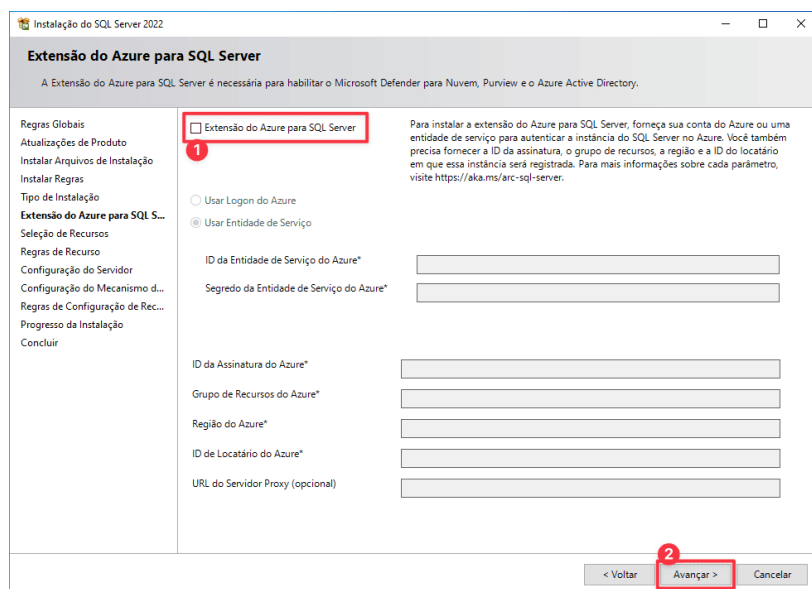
Instalação do SQL Server 2022

Extensão do Azure para SQL Server

A Extensão do Azure para SQL Server é necessária para habilitar o Microsoft Defender para Nuvem, Purview e o Azure Active Directory.

Regras Globais
Atualizações de Produto
Instalar Arquivos de Instalação
Instalar Regras
Tipo de Instalação
Extensão do Azure para SQL S...
Seleção de Recursos
Regras de Recurso
Configuração do Servidor
Configuração do Mecanismo d...
Regras de Configuração de Rec...
Progresso da Instalação
Concluir

Extensão do Azure para SQL Server

1

Para instalar a extensão do Azure para SQL Server, forneça sua conta do Azure ou uma entidade de serviço para autenticar a instância do SQL Server no Azure. Você também precisa fornecer a ID da assinatura, o grupo de recursos, a região e a ID do locatário em que essa instância será registrada. Para mais informações sobre cada parâmetro, visite https://aka.ms/arc-sql-server.

Usar Logon do Azure
Usar Entidade de Serviço

ID da Entidade de Serviço do Azure*
Segredo da Entidade de Serviço do Azure*

ID da Assinatura do Azure*
Grupo de Recursos do Azure*
Região do Azure*
ID de Locatário do Azure*
URL do Servidor Proxy (opcional)

2

< Voltar
Avançar >
Cancelar